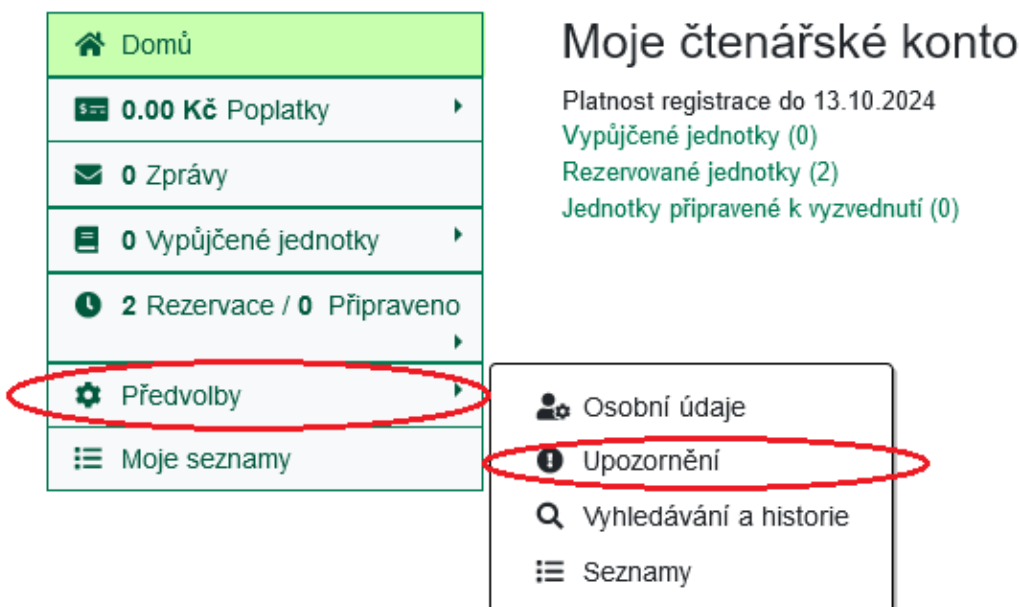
Domů

0.00 Kč Poplatky

0 Zprávy

0 Vypůjčené jednotky

2 Rezervace / 0 Připraveno

Předvolby

Moje seznamy

Moje čtenářské konto

Platnost registrace do 13.10.2024
Vypůjčené jednotky (0)
Rezervované jednotky (2)
Jednotky připravené k vyzvednutí (0)

Osobní údaje
Upozornění
Vyhledávání a historie
Seznamy